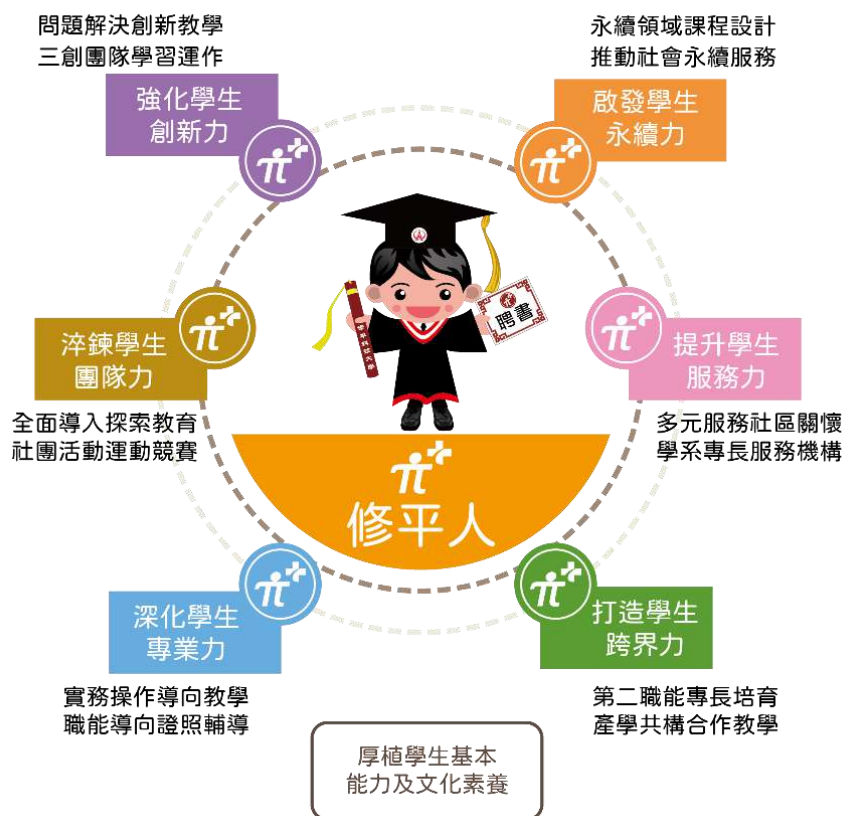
問題解決創新教學
三創團隊學習運作

強化學生
創新力

永續領域課程設計
推動社會永續服務

啟發學生
永續力

淬鍊學生
團隊力

全面導入探索教育
社團活動運動競賽

聘書

提升學生
服務力

多元服務社區關懷
學系專長服務機構

修平人

深化學生
專業力

實務操作導向教學
職能導向證照輔導

打造學生
跨界力

第二職能專長培育
產學共構合作教學

厚植學生基本
能力及文化素養